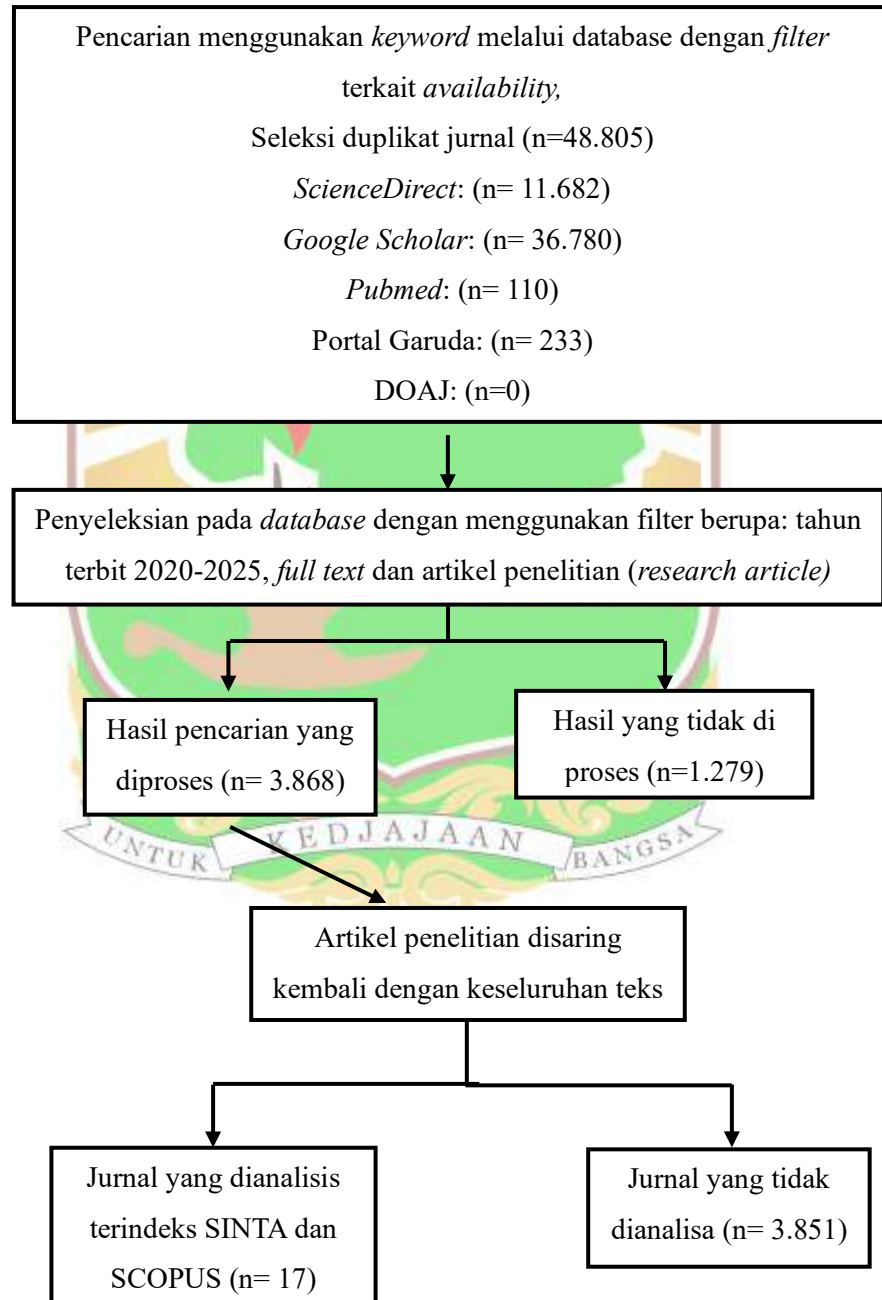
Pencarian menggunakan *keyword* melalui database dengan *filter* terkait *availability,*
Seleksi duplikat jurnal (n=48.805)
*ScienceDirect*: (n= 11.682)
*Google Scholar*: (n= 36.780)
*Pubmed*: (n= 110)
Portal Garuda: (n= 233)
DOAJ: (n=0)

Penyeleksian pada *database* dengan menggunakan filter berupa: tahun terbit 2020-2025, *full text* dan artikel penelitian (*research article)*

Hasil pencarian yang diproses (n= 3.868)

Hasil yang tidak di proses (n=1.279)

UNTUK KEDJAJAAN BANGSA

Artikel penelitian disaring kembali dengan keseluruhan teks

Jurnal yang dianalisis terindeks SINTA dan SCOPUS (n= 17)

Jurnal yang tidak dianalisa (n= 3.851)